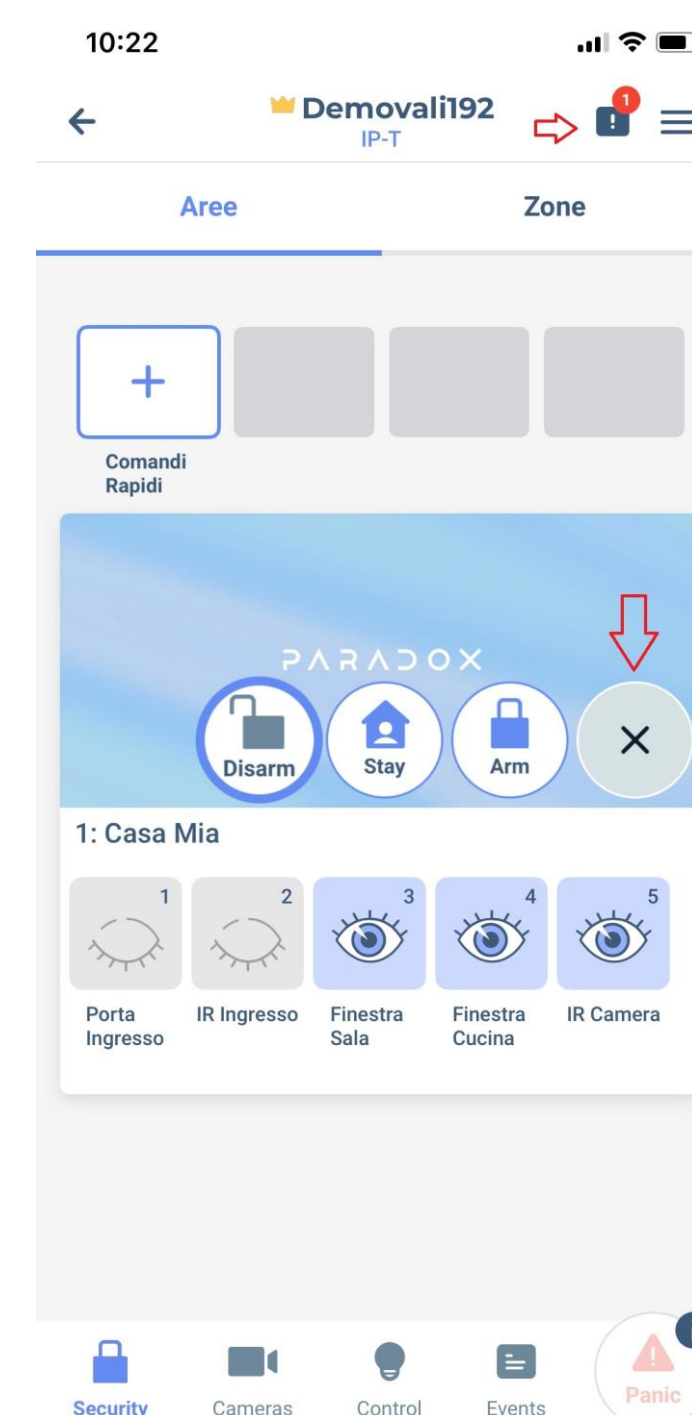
10:22

Demovali192
IP-T

1

Aree

Zone

Comandi Rapidi

PARADOX

Disarm

Stay

Arm

1: Casa Mia

1
Porta Ingresso

2
IR Ingresso

3
Finestra Sala

4
Finestra Cucina

5
IR Camera

Security

Cameras

Control

Events

Panic